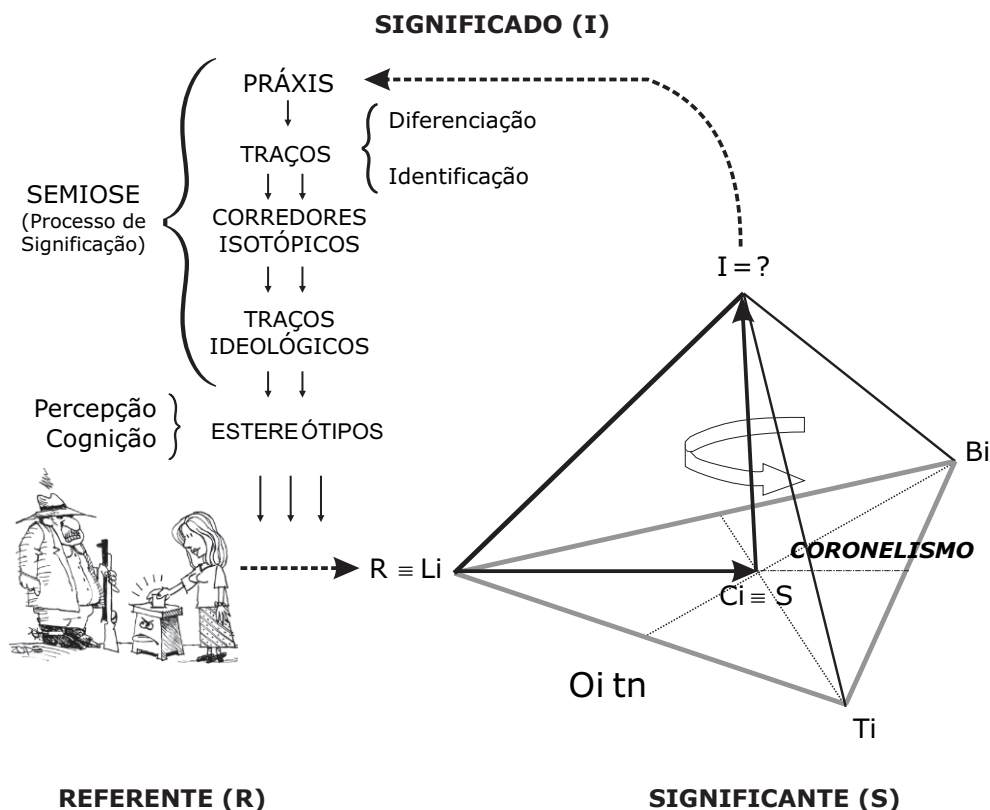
SIGNIFICADO (I)

PRÁXIS

Diferenciação

TRAÇOS

Identificação

SEMIOSE
(Processo de Significação)

CORREDORES ISOTÓPICOS

TRAÇOS IDEOLÓGICOS

Percepção
Cognição

ESTEREÓTIPOS

I = ?

Bi

CORONELISMO

R ≡ Li

Ci ≡ S

Oi tn

Ti

REFERENTE (R)

SIGNIFICANTE (S)